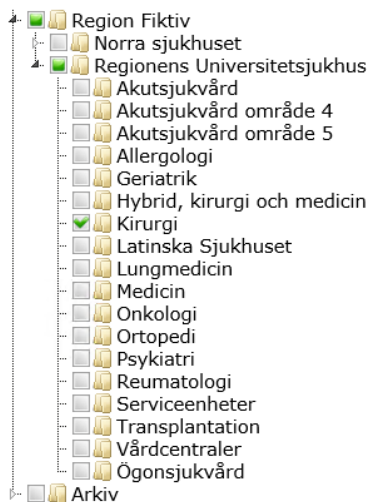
Region Fiktiv
Norra sjukhuset
Regionens Universitetsjukhus
Akutsjukvård
Akutsjukvård område 4
Akutsjukvård område 5
Allergologi
Geriatrik
Hybrid, kirurgi och medicin
Kirurgi
Latinska Sjukhuset
Lungmedicin
Medicin
Onkologi
Ortopedi
Psykiatri
Reumatologi
Serviceenheter
Transplantation
Vårdcentraler
Ögonsjukvård
Arkiv